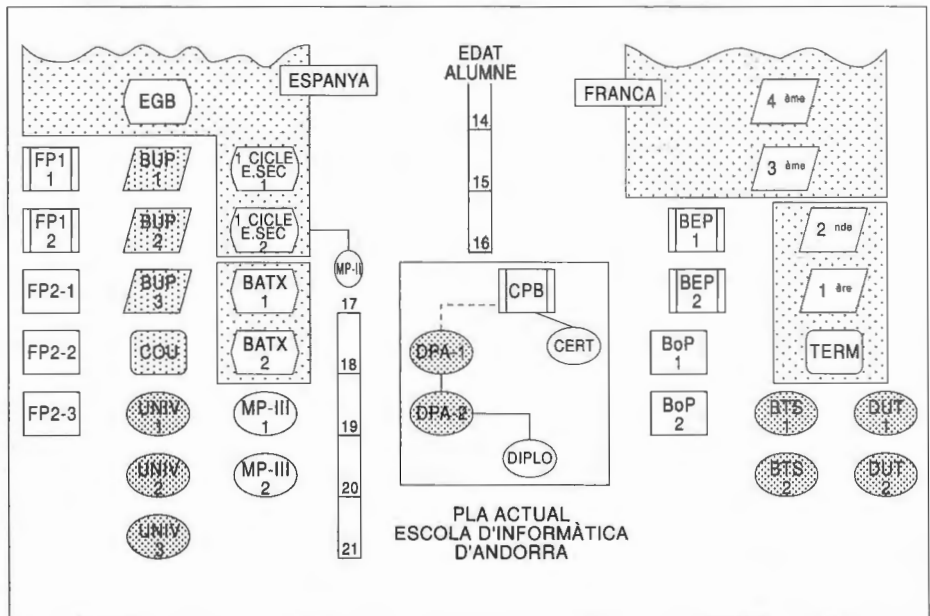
ESPANYA

EGB

FP1 1

BUP 1

1 CICLE E.SEC 1

FP1 2

BUP 2

1 CICLE E.SEC 2

FP2-1

BUP 3

BATX 1

FP2-2

COU

BATX 2

FP2-3

UNIV 1

MP-III 1

UNIV 2

MP-III 2

UNIV 3

MP-II

EDAT ALUMNE

14

15

16

17

18

19

20

21

CPB

DPA-1

CERT

DPA-2

DIPLO

PLA ACTUAL ESCOLA D'INFORMÀTICA D'ANDORRA

FRANCA

4 ème

3 ème

BEP 1

2 nde

BEP 2

1 ère

BoP 1

TERM

BoP 2

BTS 1

DUT 1

BTS 2

DUT 2